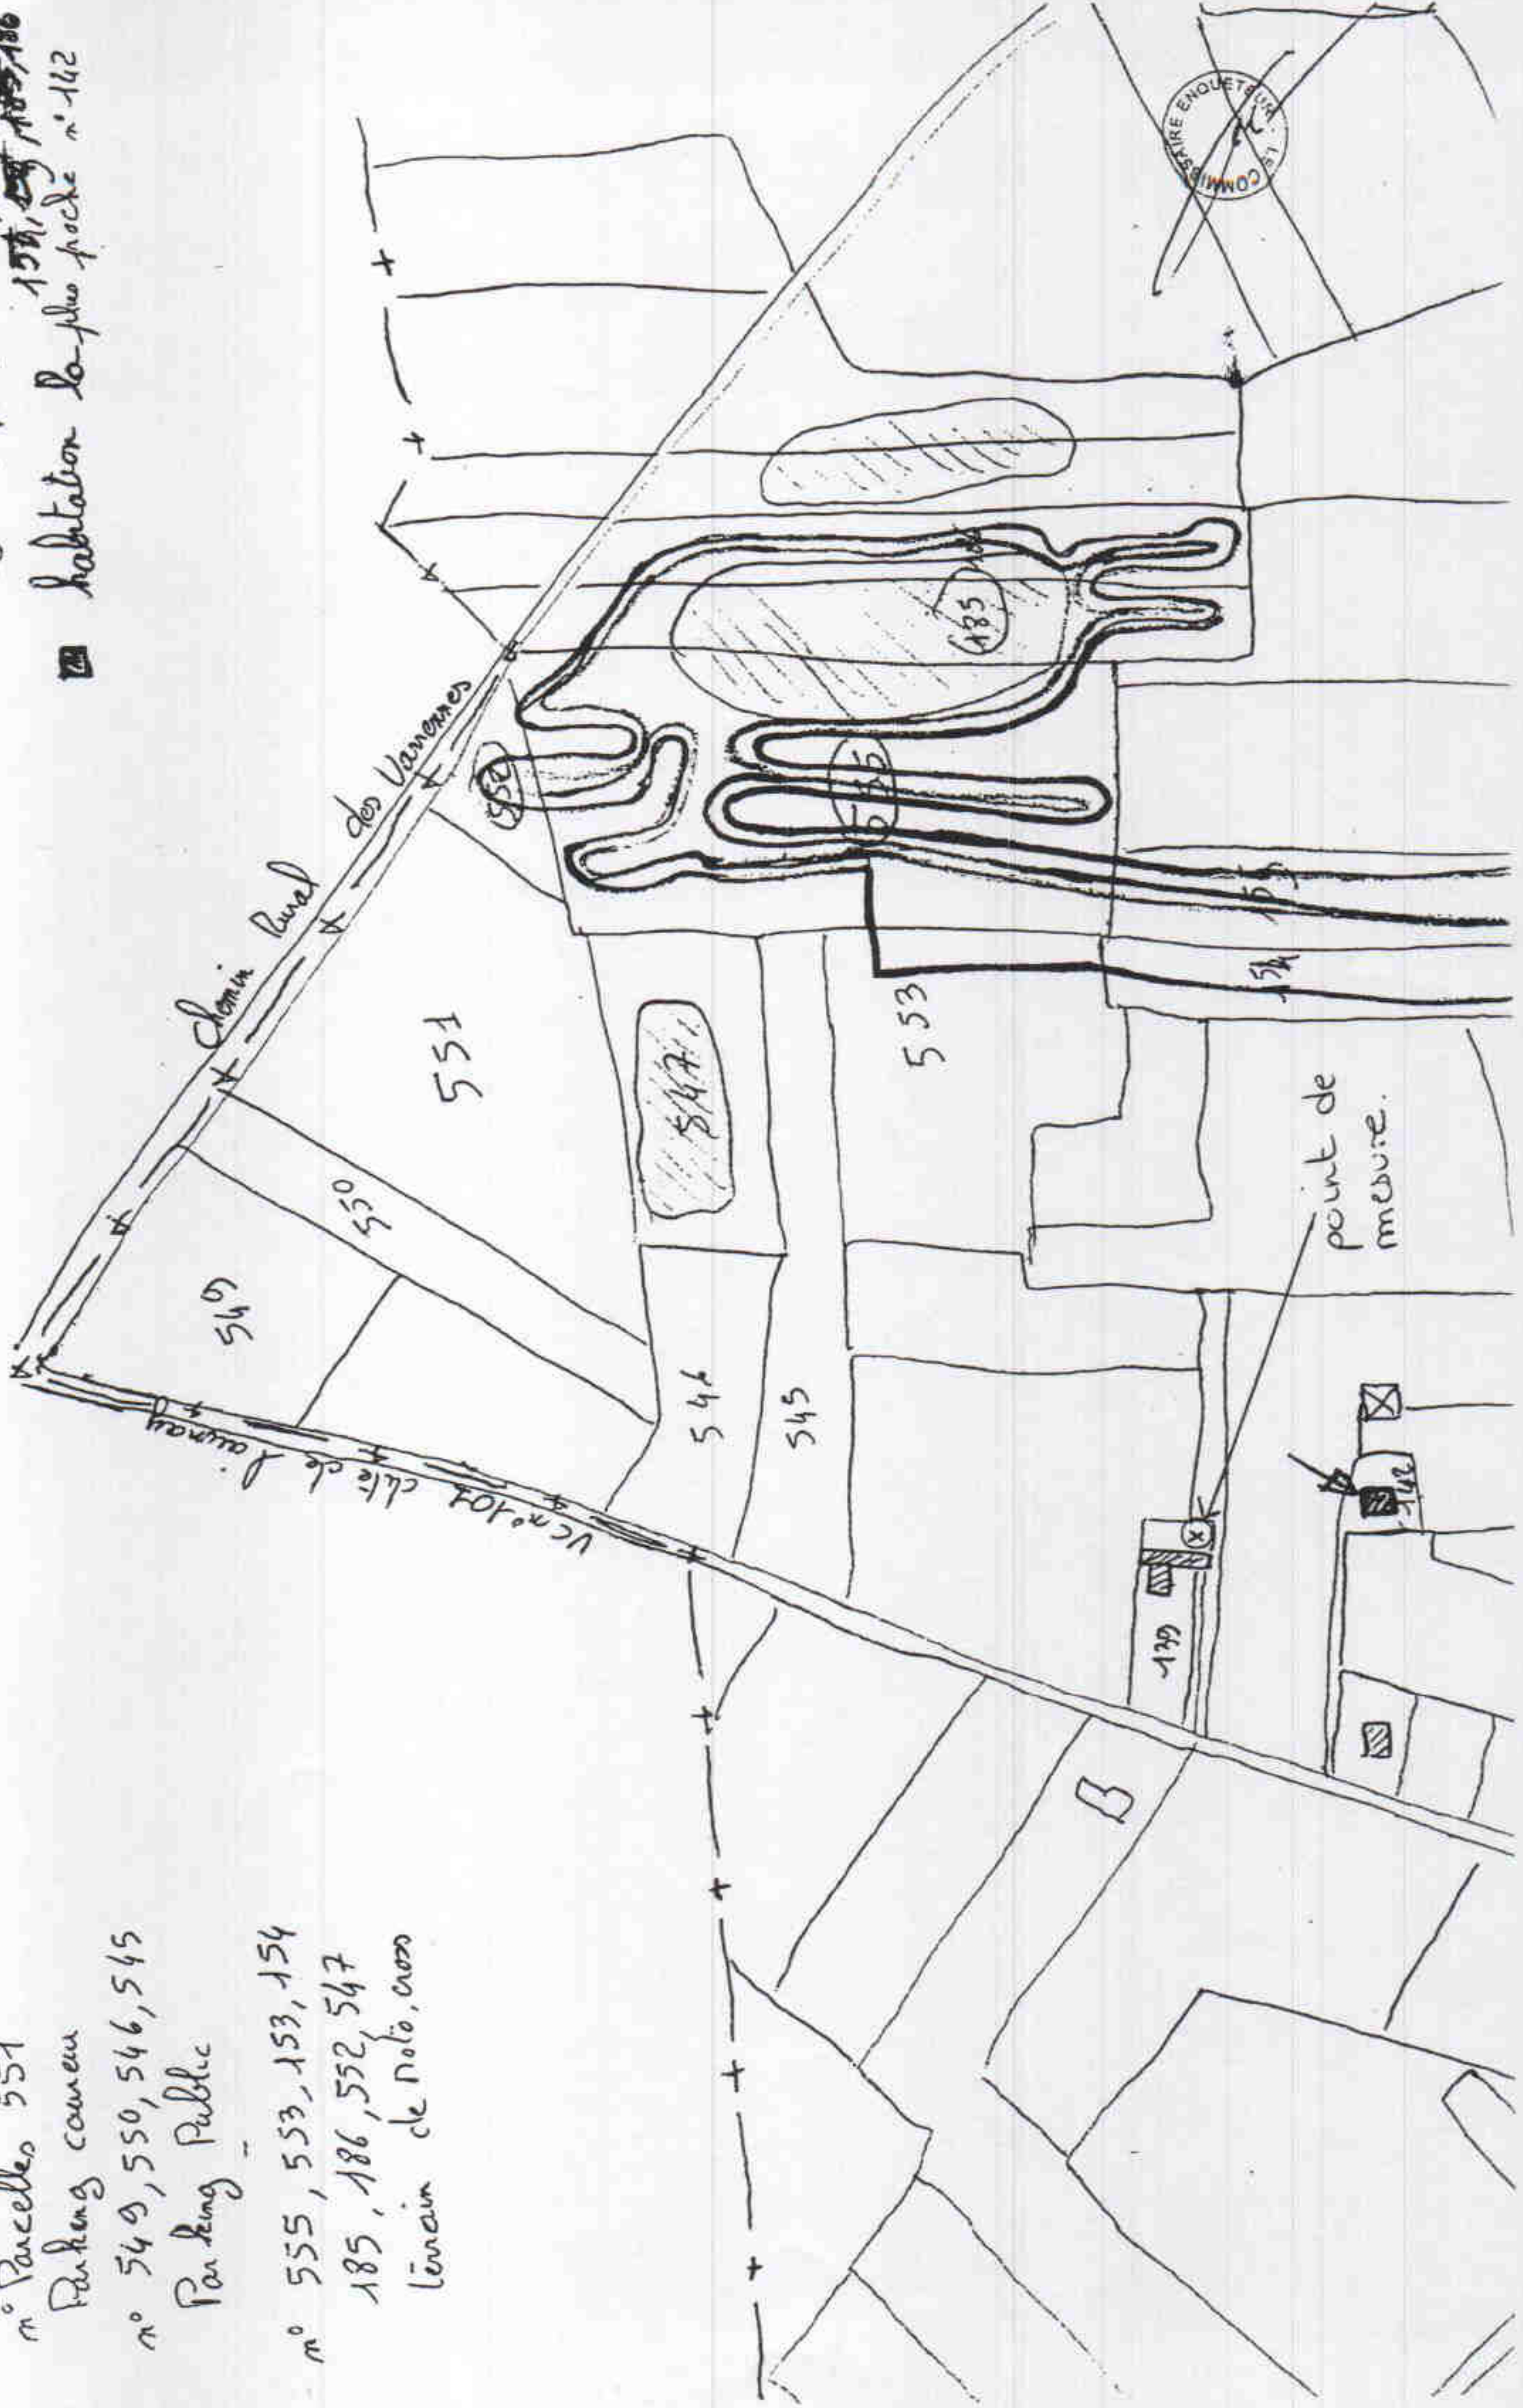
n° Parcelles 551
Parking camion
n° 549, 550, 546, 545
Parking Public
n° 555, 553, 153, 154
185, 186, 552, 547
terrain de moto, cross

habitation la plus proche n° 142

Chemin Rural des Varennes

VC n°107 dite de Jaunay

551
550
549
546
545
547
553
552
555
185
186
154
153
139
142

point de mesure.

COMMISSAIRE ENQUETEUR